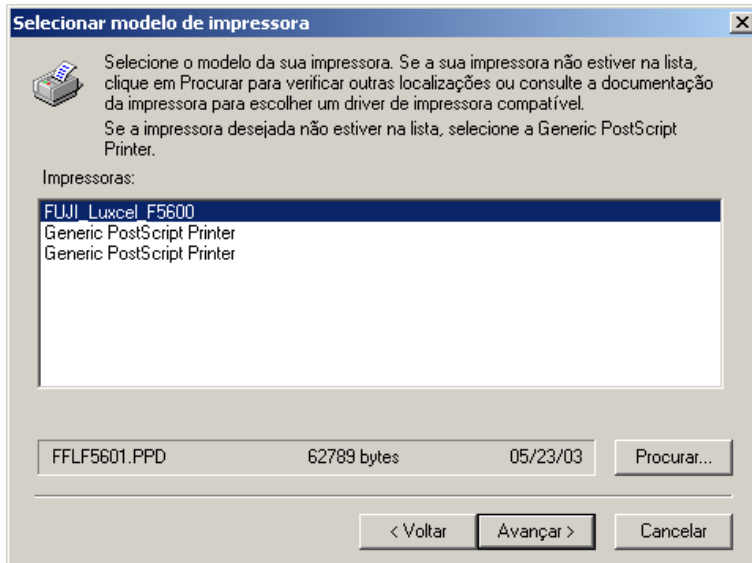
Selecionar modelo de impressora

Selecione o modelo da sua impressora. Se a sua impressora não estiver na lista, clique em Procurar para verificar outras localizações ou consulte a documentação da impressora para escolher um driver de impressora compatível.

Se a impressora desejada não estiver na lista, selecione a Generic PostScript Printer.

Impressoras:

FUJI_Luxcel_F5600
Generic PostScript Printer
Generic PostScript Printer

FFLF5601.PPD 62789 bytes 05/23/03

Procurar...

< Voltar

Avançar >

Cancelar